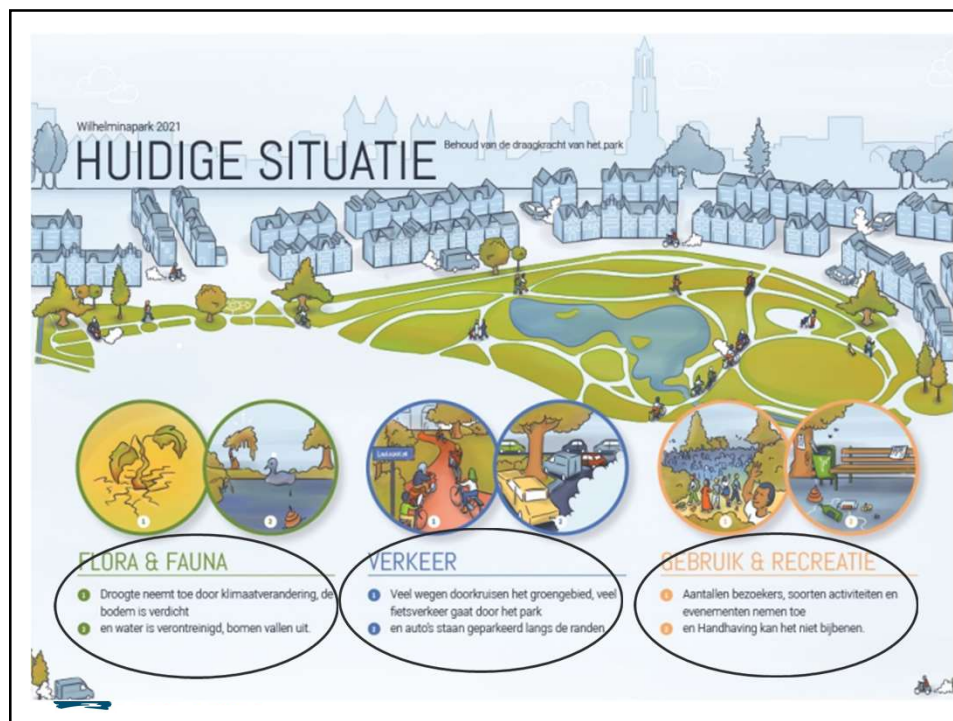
Wilhelminapark 2021

HUIDIGE SITUATIE

Behoud van de draagkracht van het park

FLORA & FAUNA

1 Droogte neemt toe door klimaatverandering, de bodem is verdicht

2 en water is verontreinigd, bomen vallen uit.

VERKEER

1 Veel wegen doorkruisen het groengebied, veel fietsverkeer gaat door het park

2 en auto's staan geparkeerd langs de randen.

GEBRUIK & RECREATIE

1 Aantallen bezoekers, soorten activiteiten en evenementen nemen toe

2 en Handhaving kan het niet bijbenen.